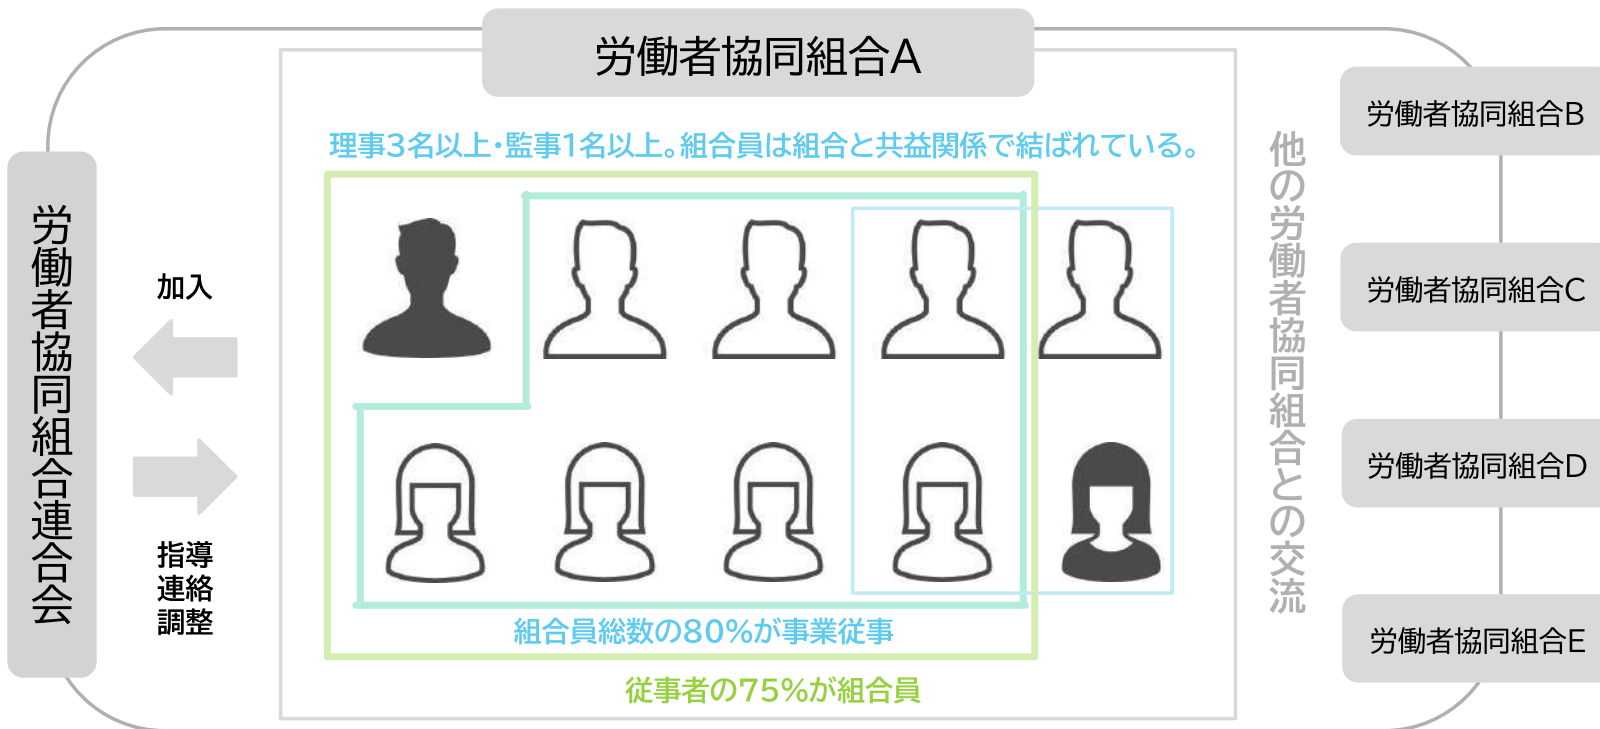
労働者協同組合連合会

加入

指導
連絡
調整

労働者協同組合A

理事3名以上・監事1名以上。組合員は組合と共益関係で結ばれている。

組合員総数の80%が事業従事

従事者の75%が組合員

他の労働者協同組合との交流

労働者協同組合B

労働者協同組合C

労働者協同組合D

労働者協同組合E